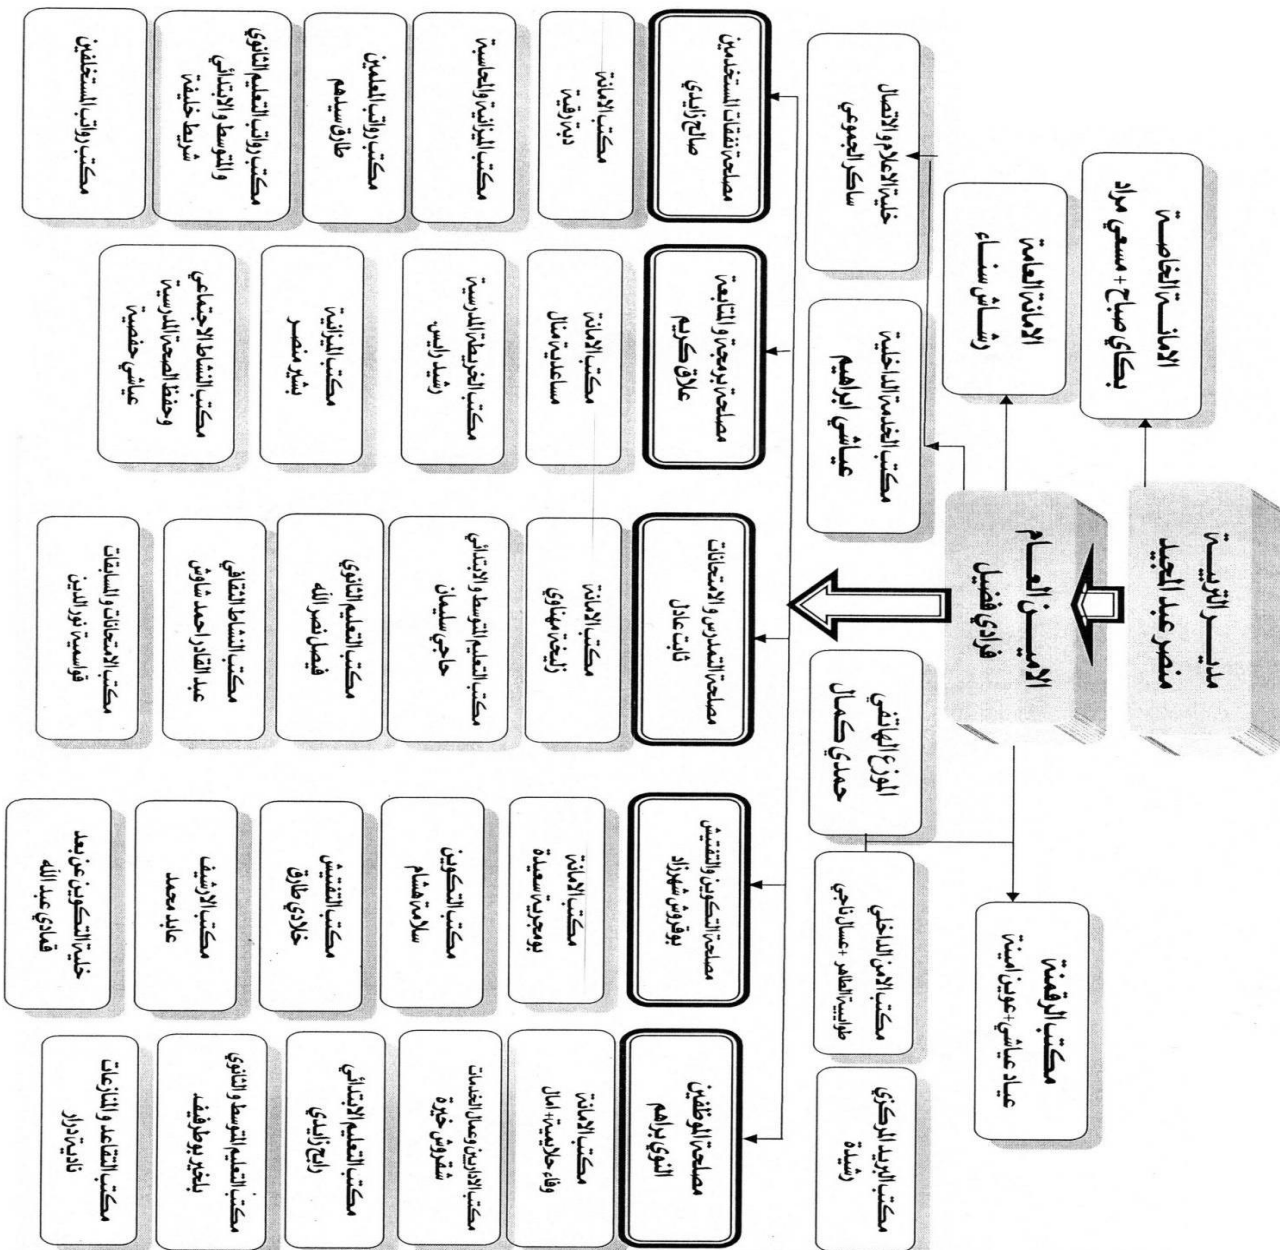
مدير التربية
منصر عبد المجيد

الأمانة الخاصة
بكاي صباح + سعي مراد

الأمانة العامة
رشاش سناء

الأمين العام
فرادي فضيل

خلية الإعلام والاتصال
شاكر الجموعي

مكتب الخدمة الداخلية
عياشي ابراهيم

الموزع الهاتفي
حمدي كمال

مكتب الرقمنة
عباد عياشي + عوين أمينة

مكتب الأمن الداخلي
طراينية الطاهر + عسال ناجي

مكتب البريد المركزي
رشيدة

مصلحة نفقات المستخدمين
صالح البلدي

مكتب الأمانة
دبار رقية

مكتب الميزانية والمحاسبة

مكتب رواتب المعلمين
طارق سليم

مكتب رواتب التعليم الثانوي والمتوسط والابتدائي
شريط خليفة

مكتب رواتب المستخلفين

مصلحة البرمجة والمتابعة
علاق كريم

مكتب الأمانة
ساعدية منال

مكتب الخريطة المدرسية
رشيد اليس

مكتب الميزانية
بشير منصر

مكتب النشاط الاجتماعي وحفظ الصحة المدرسية
عياشي حفصية

مصلحة التمدرس والامتحانات
ثابت عادل

مكتب الأمانة
زليخة مهناوي

مكتب التعليم المتوسط والابتدائي
حاجي سليمان

مكتب التعليم الثانوي
فيصل نصر الله

مكتب النشاط الثقافي
عبد القادر احمد شاوش

مكتب الامتحانات والمسابقات
قواسمية نور الدين

مصلحة التكوين والتفتيش
بوفوش شهرزاد

مكتب الأمانة
بوبحيري سعيدة

مكتب التكوين
سلامة هشام

مكتب التفتيش
خلادي طارق

مكتب الأرشيف
عابد محمد

خلية التكوين عن بعد
قهادي عبد الله

مصلحة الموظفين
النوي براهم

مكتب الأمانة
وفاء حلاعمية + امال

مكتب الإداريين وعمال الخدمات
شفروش حورية

مكتب التعليم الابتدائي
رابح البلدي

مكتب التعليم المتوسط والثانوي
بلغيث بوطريقة

مكتب التقاعد والنزاعات
نادية دراز